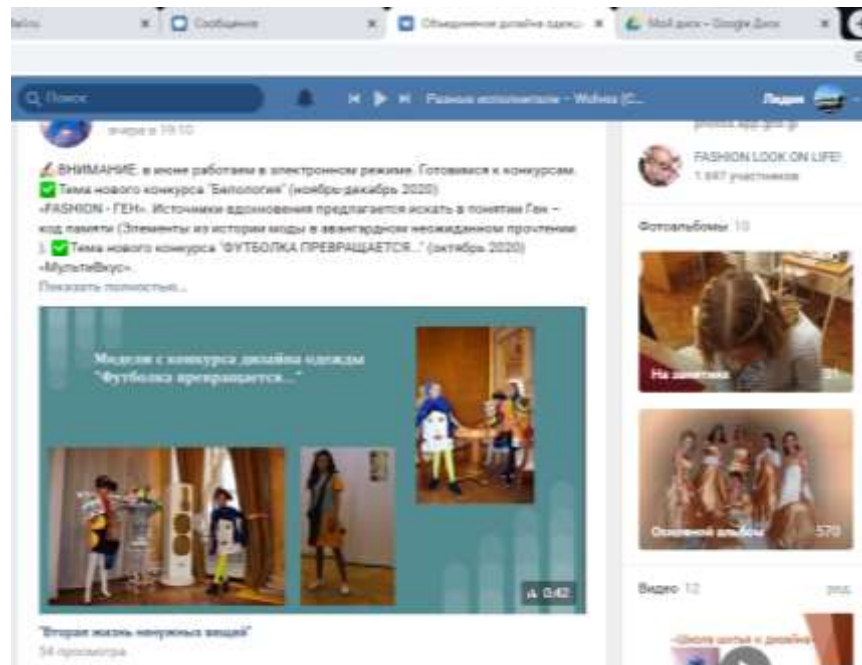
Файлы × Сообщения × Объединение дизайна одежд × Мой диск – Google Диск ×

Поиск

Разные исполнители – Wolves (C...

Лидия

вчера в 19:10

ВНИМАНИЕ: в июне работаем в электронном режиме. Готовимся к конкурсам.
Тема нового конкурса "Биопология" (ноябрь-декабрь 2020)
«FASHION - ГЕН». Источники вдохновения предлагается искать в понятии Ген – код памяти (Элементы из истории моды в авангардном неожиданном прочтении ). Тема нового конкурса "ФУТБОЛКА ПРЕВРАЩАЕТСЯ..." (октябрь 2020)
«МультиВкус».
Показать полностью...

Модели с конкурса дизайна одежды "Футболка превращается..."

0:42

"Вторая жизнь ненужных вещей"
54 просмотра

FASHION LOOK ON LIFE!
1 697 участников

Фотоальбомы 10

На занятиях 21

Основной альбом 570

Видео 12

Школа шитья и дизайна